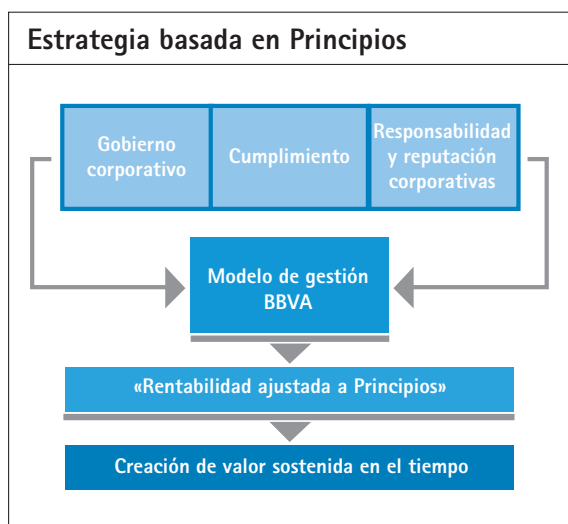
Estrategia basada en Principios

| Gobierno corporativo | Cumplimiento | Responsabilidad y reputación corporativas |
|---|---|---|

Modelo de gestión BBVA

«Rentabilidad ajustada a Principios»

Creación de valor sostenida en el tiempo